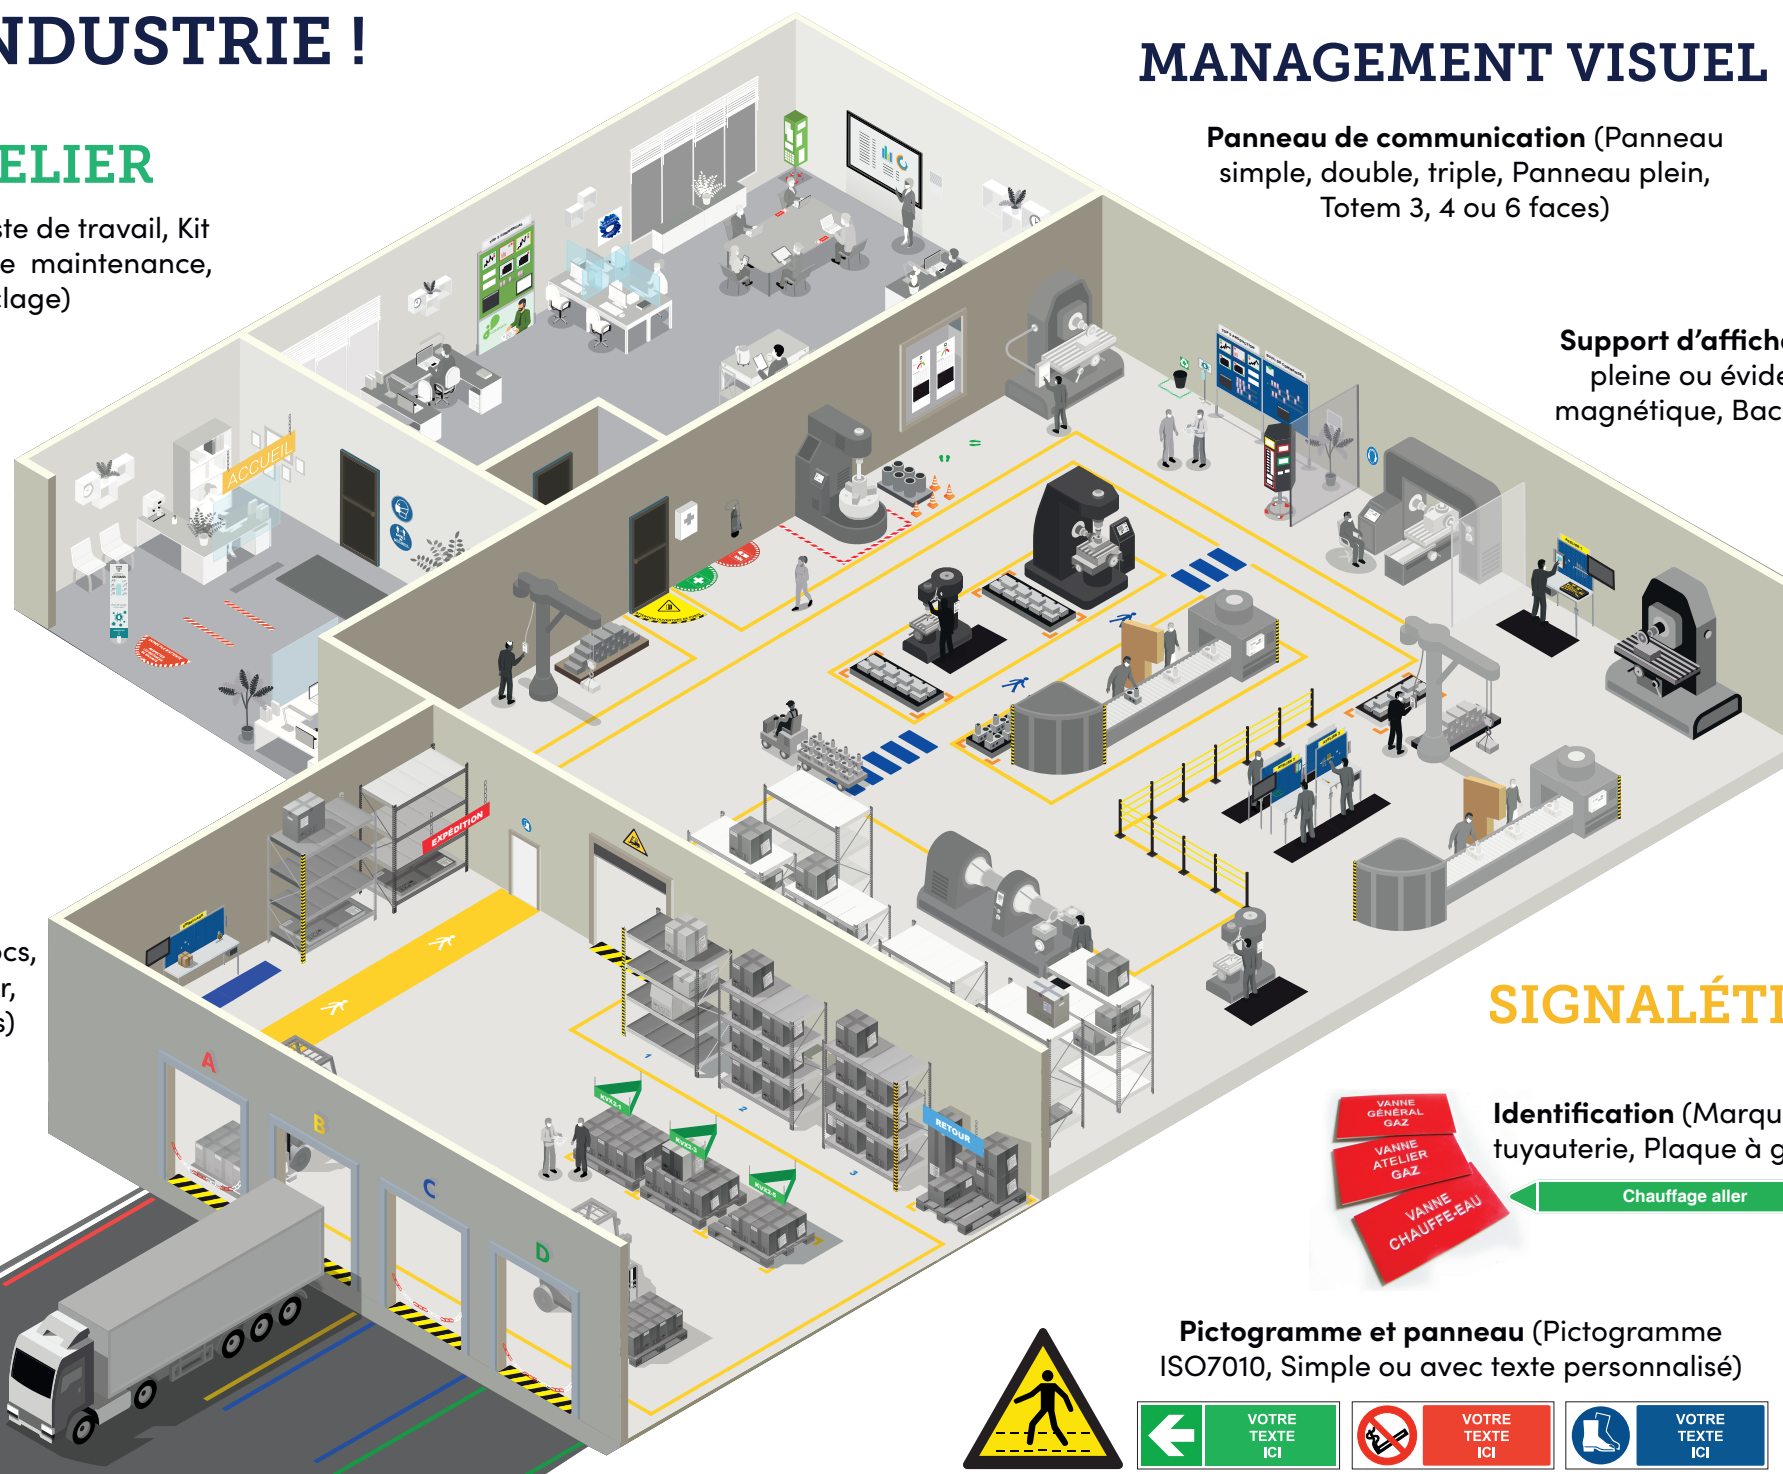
NDUSTRIE !

ELIER

ste de travail, Kit
e maintenance,
lage)

MANAGEMENT VISUEL

**Panneau de communication** (Panneau simple, double, triple, Panneau plein, Totem 3, 4 ou 6 faces)

**Support d'affich**
pleine ou évid
magnétique, Bac

ACCUEIL

EXPÉDITION

RETOUR

A

B

C

D

cs,
r,
s)

SIGNALÉTI

VANNE GÉNÉRAL GAZ

VANNE ATELIER GAZ

VANNE CHAUFFE-EAU

**Identification** (Marqu
tuyauterie, Plaque à g

Chauffage aller

**Pictogramme et panneau** (Pictogramme ISO7010, Simple ou avec texte personnalisé)

VOTRE TEXTE ICI

VOTRE TEXTE ICI

VOTRE TEXTE ICI